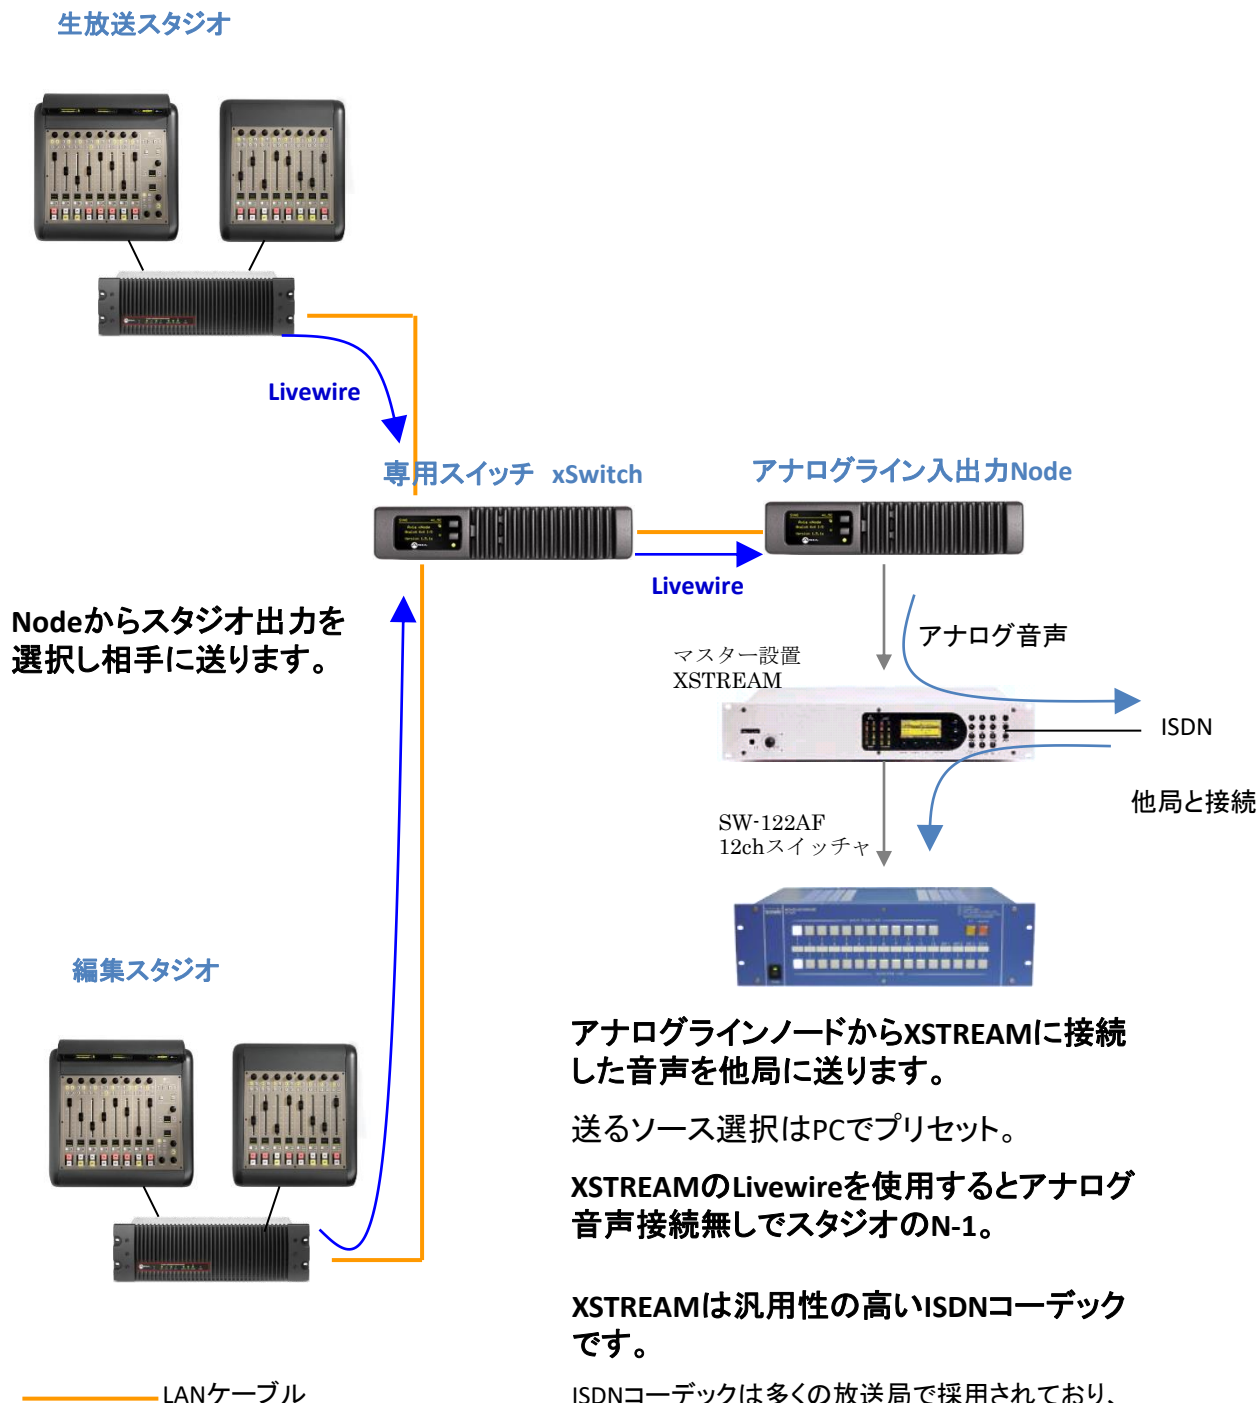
生放送スタジオ

Livewire

専用スイッチ xSwitch

アナログライン入出力Node

Livewire

Nodeからスタジオ出力を選択し相手に送ります。

アナログ音声

マスター設置
XSTREAM

ISDN

他局と接続

SW-122AF
12chスイッチャ

編集スタジオ

アナログラインノードからXSTREAMに接続した音声を他局に送ります。

送るソース選択はPCでプリセット。

XSTREAMのLivewireを使用するとアナログ音声接続無しでスタジオのN-1。

XSTREAMは汎用性の高いISDNコーデックです。

LANケーブル

ISDNコーデックは多くの放送局で採用されており、